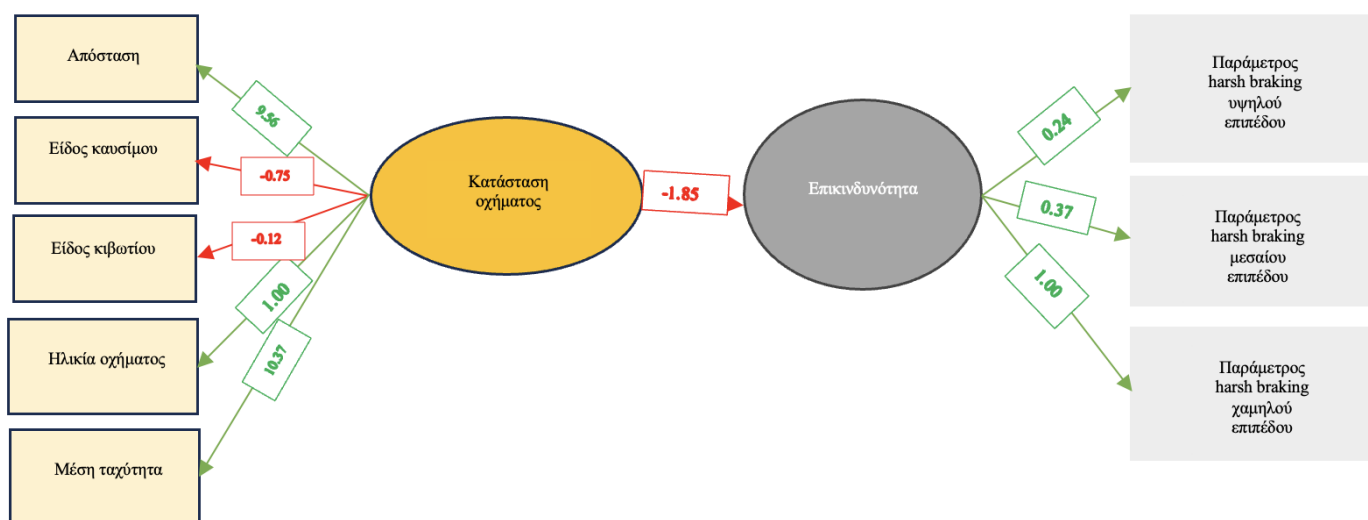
Απόσταση

Είδος καυσίμου

Είδος κιβωτίου

Ηλικία οχήματος

Μέση ταχύτητα

9.56

-0.75

-0.12

1.00

10.37

Κατάσταση οχήματος

-1.85

Επικινδυνότητα

0.24

0.37

1.00

Παράμετρος harsh braking υψηλού επιπέδου

Παράμετρος harsh braking μεσαίου επιπέδου

Παράμετρος harsh braking χαμηλού επιπέδου